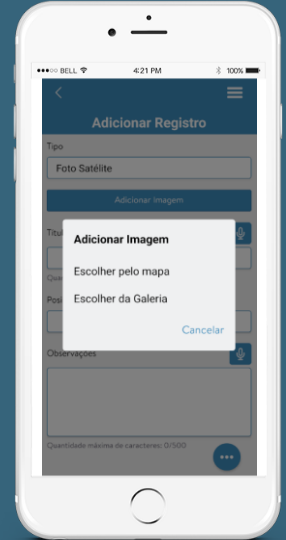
●●●○○ BELL 4:21 PM 100%

Adicionar Registro

Tipo

Foto Satélite

Adicionar Imagem

Títu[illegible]

Quan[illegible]

Posi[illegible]

Adicionar Imagem

Escolher pelo mapa

Escolher da Galeria

Cancelar

Observações

Quantidade máxima de caracteres: 0/500

•••